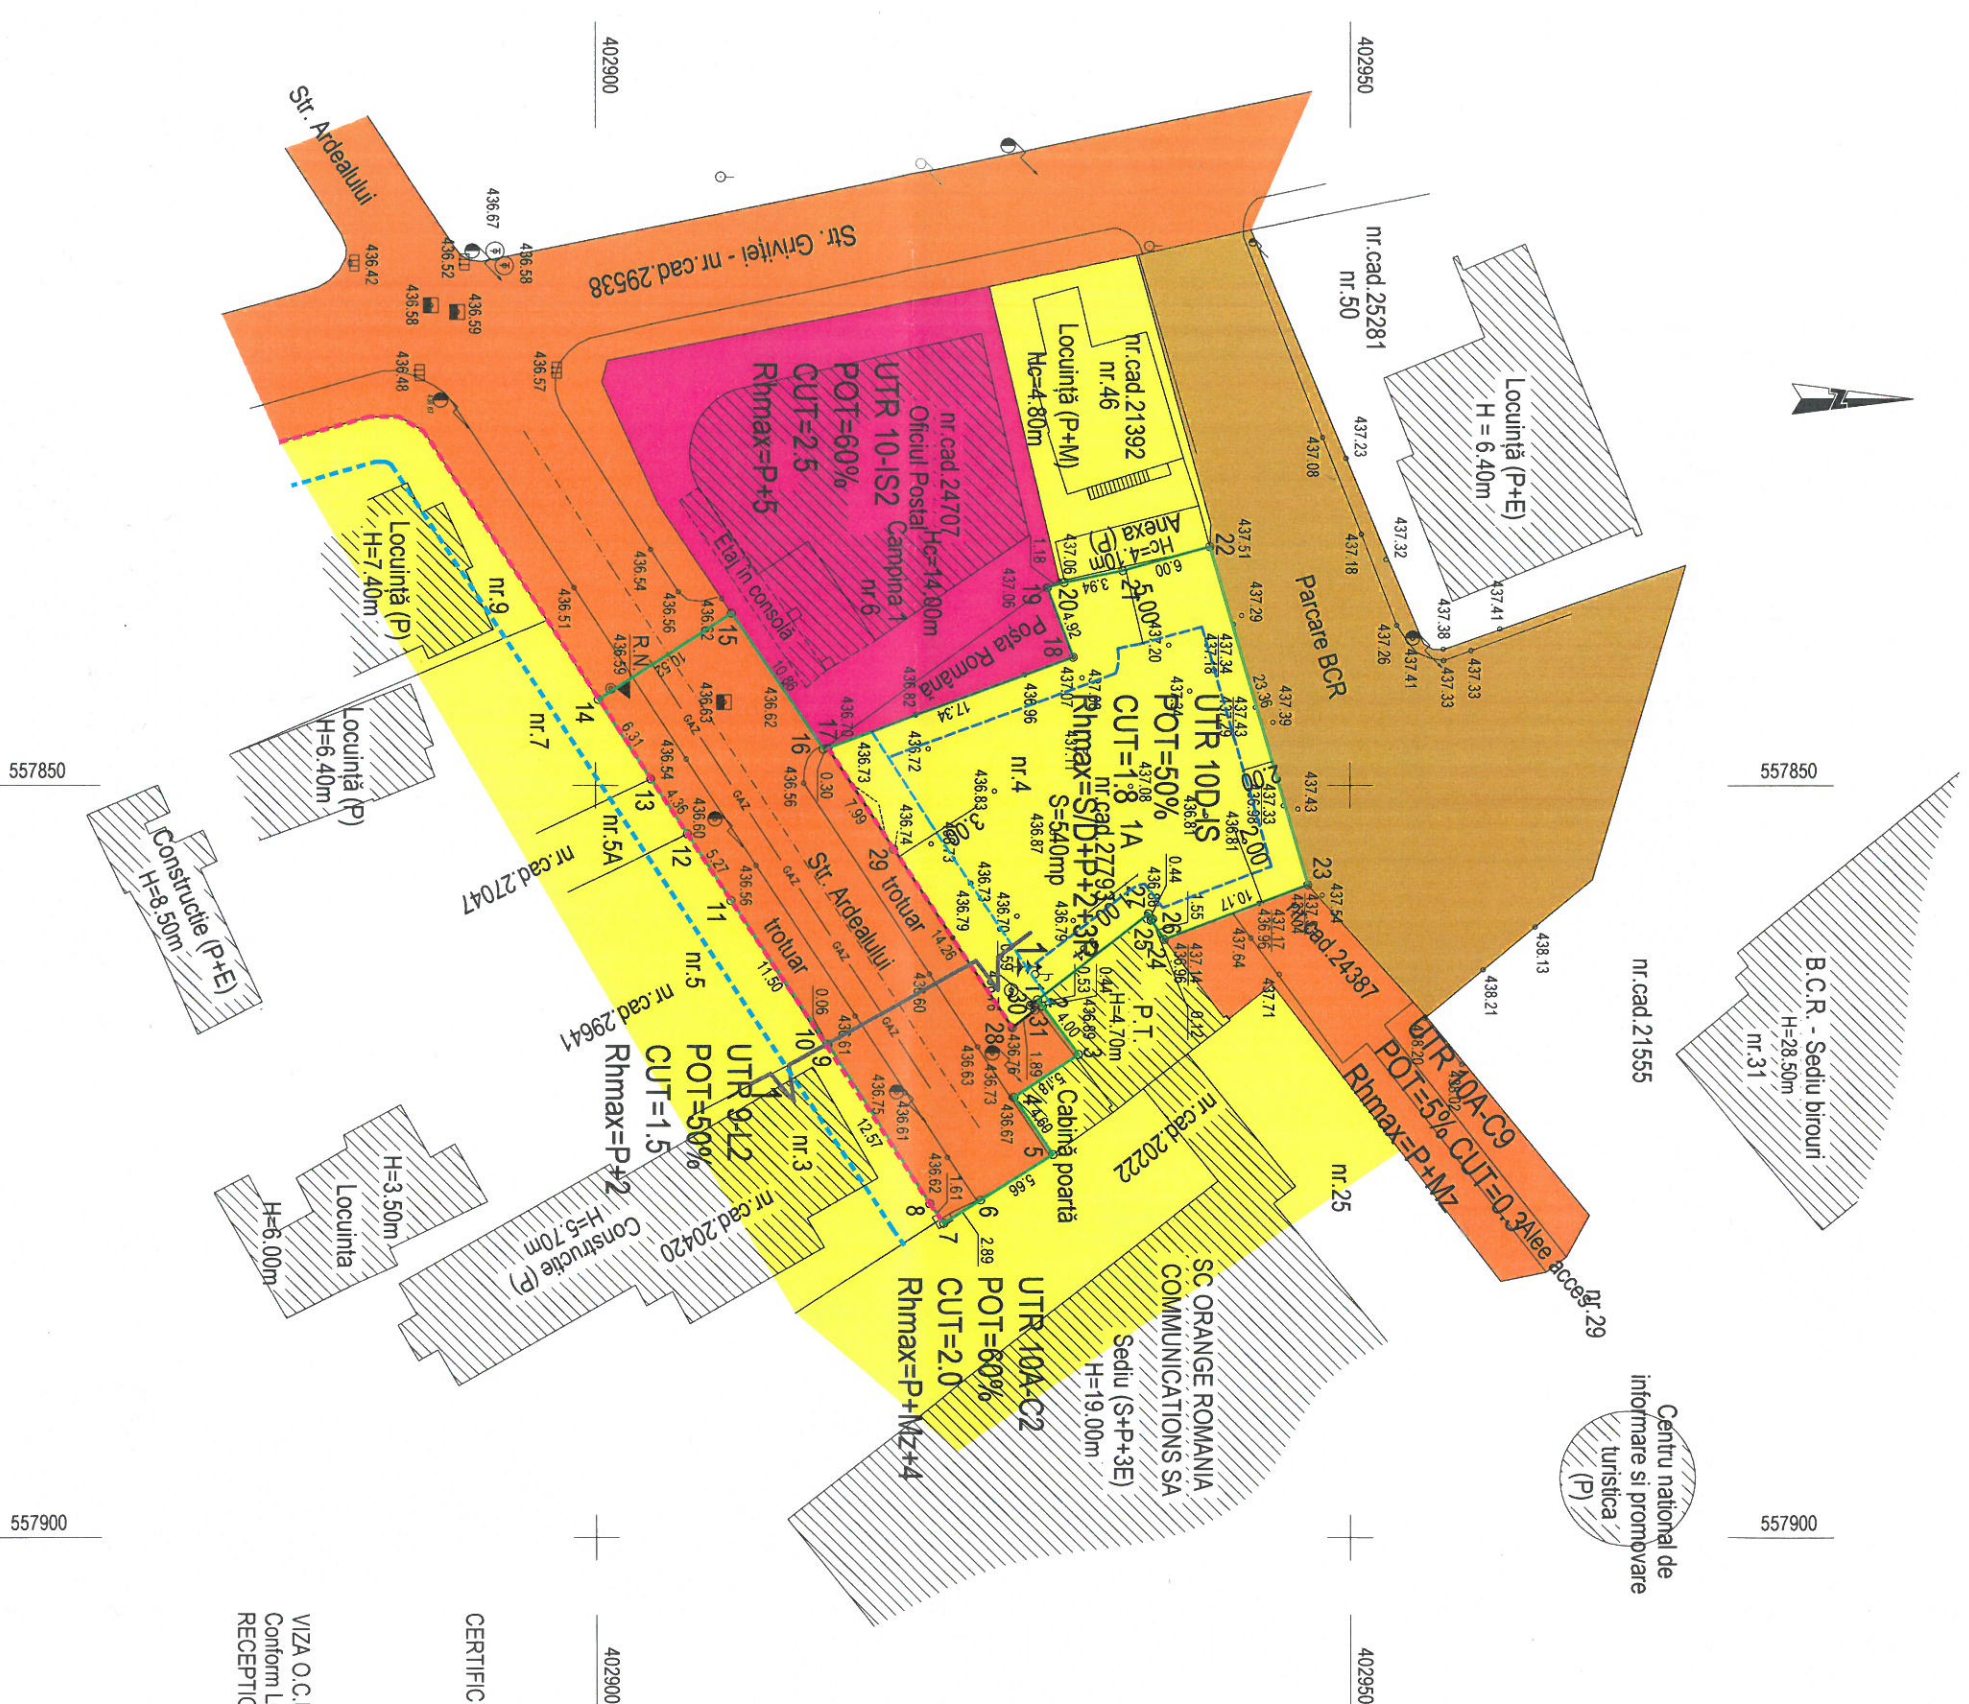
40900
40950
Str. Ardealului
Str. Griviței - nr.cad.29538
nr.cad.25281
nr.50
Locuință (P+E)
H = 6.40m
nr.cad.21392
nr.46
Locuință (P+M)
Hc=4.80m
nr.cad.24707
Oficiul Postal Campina 1
nr.6
Hc=14.80m
UTR 10-IS2
POT=60%
CUT=2.5
Rhmax=P+5
Etaj în consolă
Posta Română
Anexa (P)
Hc=4.10m
Parcare BCR
UTR 10D-IS
POT=50%
CUT=1.8
Rhmax=S/D+P+2+3R
nr.cad.27793
nr.4
1A
S=540mp
Locuință (P)
H=7.40m
nr.9
nr.7
Locuință (P)
H=6.40m
557850
557850
Construcție (P+E)
H=8.50m
nr.cad.27047
nr.5A
nr.5
nr.cad.29641
trotuar
Str. Ardealului
trotuar
UTR 9-L2
POT=50%
CUT=1.5
Rhmax=P+2
nr.3
nr.cad.20420
Construcție (P)
H=5.70m
H=3.50m
Locuinta
H=6.00m
P.T.
H=4.70m
Cabină poartă
nr.cad.20222
nr.cad.24387
UTR 10A-C9
POT=5% CUT=0.3
Rhmax=P+Mz
Alee acces
nr.29
nr.25
nr.cad.21555
B.C.R. - Sediu birouri
nr.31
H=28.50m
UTR 10A-C2
POT=60%
CUT=2.0
Rhmax=P+Mz+4
SC ORANGE ROMANIA COMMUNICATIONS SA
Sediu (S+P+3E)
H=19.00m
Centru national de informare si promovare turistica
(P)
557900
557900
R.N.
GAZ
436.67
436.42
436.52
436.58
436.58
436.59
436.48
436.57
436.51
436.54
436.56
436.52
436.59
436.63
436.62
436.70
436.82
436.96
437.06
437.06
436.73
436.72
436.74
436.83
436.87
436.79
436.73
436.79
436.70
436.60
436.61
436.63
436.73
436.67
436.62
436.75
436.61
436.56
436.60
436.54
437.08
437.23
437.18
437.32
437.26
437.41
437.38
437.33
437.33
437.41
437.51
437.29
437.39
437.43
437.54
437.64
437.71
438.13
438.21
437.17
436.96
437.14
437.33
437.08
437.20
437.34
437.43
15
14
13
12
11
10
9
8
7
6
5
16
17
18
19
20
21
22
23
24
25
26
27
28
29
30
31
1
2
3
4
10.52
6.31
4.36
5.27
11.50
0.06
12.57
1.61
2.89
5.66
0.30
7.99
14.26
10.88
17.34
3.94
6.00
5.00
2.00
1.18
1.55
10.17
0.44
0.12
1.89
4.00
0.53
VIZA O.C.
Conform L
RECEPTIE
CERTIFIC
40900
40950